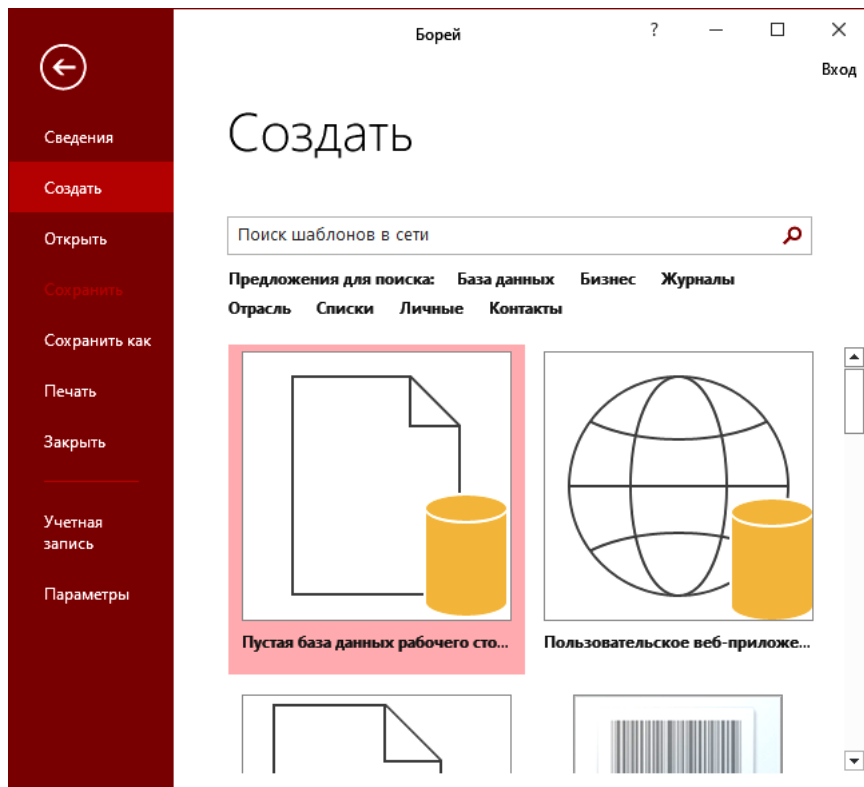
Борей

?

Вход

Сведения

Создать

Открыть

Сохранить

Сохранить как

Печать

Закрыть

Учетная запись

Параметры

Создать

Поиск шаблонов в сети

Предложения для поиска: База данных Бизнес Журналы Отрасль Списки Личные Контакты

Пустая база данных рабочего сто...

Пользовательское веб-приложе...